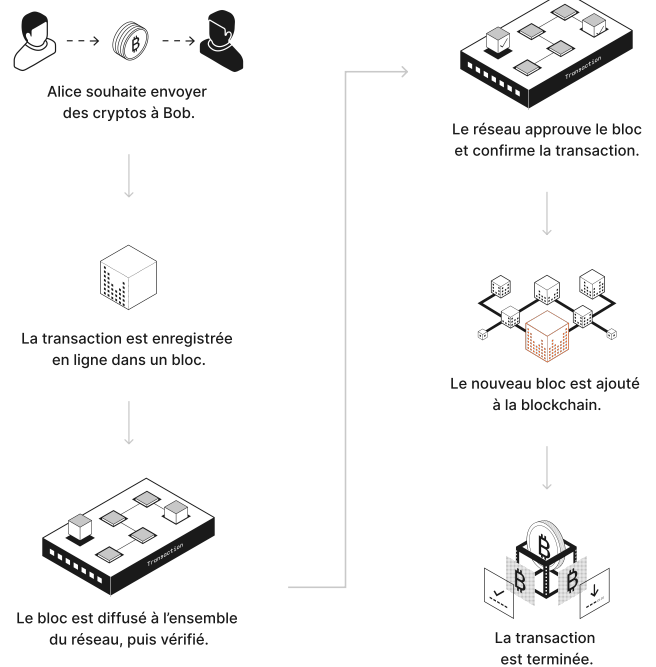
Alice souhaite envoyer des cryptos à Bob.

La transaction est enregistrée en ligne dans un bloc.

Transaction

Le bloc est diffusé à l'ensemble du réseau, puis vérifié.

Transaction

Le réseau approuve le bloc et confirme la transaction.

Le nouveau bloc est ajouté à la blockchain.

La transaction est terminée.